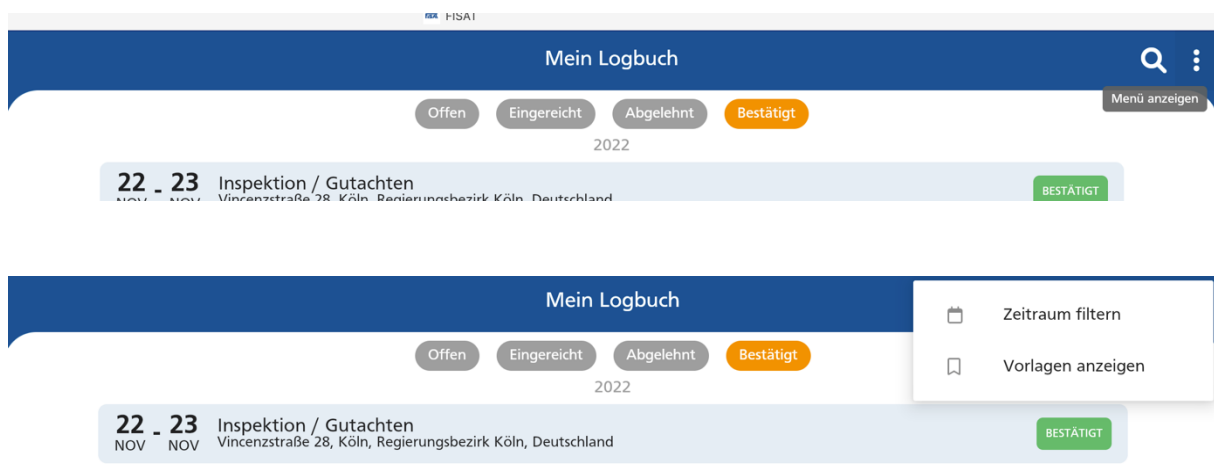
FISAT

Mein Logbuch

Menü anzeigen

Offen Eingereicht Abgelehnt Bestätigt

2022

22 - 23 NOV NOV Inspektion / Gutachten
Vincenzstraße 28, Köln, Regierungsbezirk Köln, Deutschland

BESTÄTIGT

Mein Logbuch

Zeitraum filtern

Vorlagen anzeigen

Offen Eingereicht Abgelehnt Bestätigt

2022

22 - 23 NOV NOV Inspektion / Gutachten
Vincenzstraße 28, Köln, Regierungsbezirk Köln, Deutschland

BESTÄTIGT